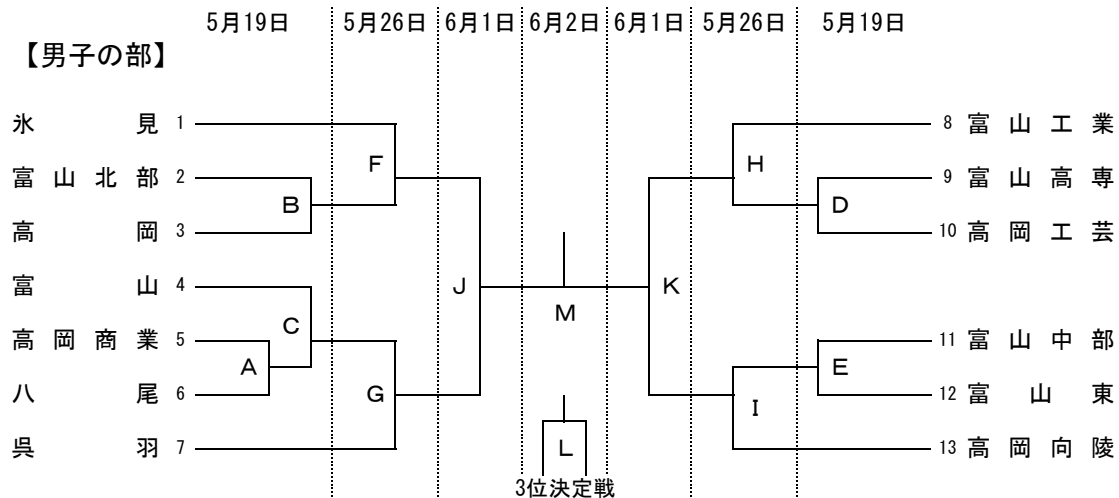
5月19日 5月26日 6月1日 6月2日 6月1日 5月26日 5月19日

【男子の部】

氷見 1
富山北部 2
高岡 3
富山 4
高岡商業 5
八尾 6
呉羽 7

F
B
C
A
G
J
M
L
3位決定戦
K
H
D
E
I

8 富山工業
9 富山高専
10 高岡工芸
11 富山中部
12 富山東
13 高岡向陵